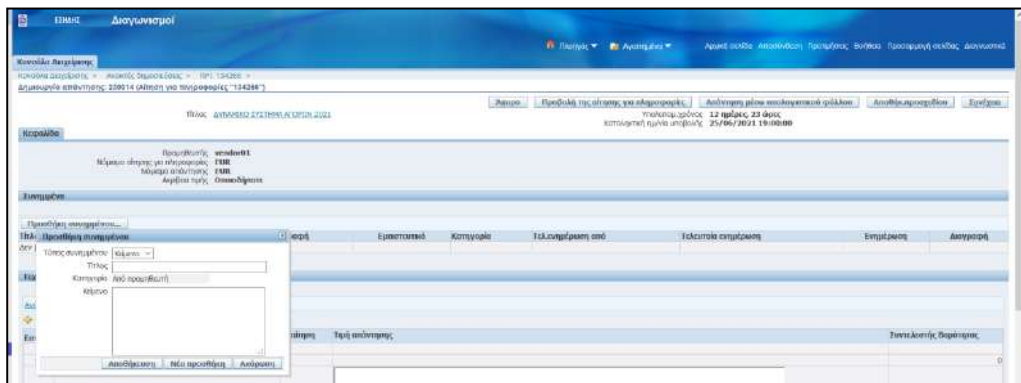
ΕΣΗΔΗΣ Διαγωνισμοί

Κονσόλα Διαχείρισης

Πλοήγηση Αγαπημένα

Αρχική σελίδα Αποσύνδεση Προτιμήσεις Βοήθεια Προσαρμογή σελίδας Διαγνωστικά

Κονσόλα Διαχείρισης > Αναζήτηση Διαπραγματεύσεων > RFI 134266 >

Δημιουργία απάντησης: 238014 (Αίτηση για πληροφορίες "134266")

Τίτλος ΔΥΝΑΜΙΚΟ ΣΥΣΤΗΜΑ ΑΓΟΡΩΝ 2021

Άκυρο | Προβολή της αίτησης για πληροφορίες | Απάντηση μέσω υπολογιστικού φύλλου | Αποθήκευση προσχεδίου | Συνέχεια

Υπολειπόμενος χρόνος 12 ημέρες 23 ώρες
Καταληκτική ημερομηνία υποβολής 25/06/2021 19:00:00

Κεφαλίδα

Προμηθευτής vendor01
Νόμισμα αίτησης για πληροφορίες EUR
Νόμισμα απάντησης EUR
Ακρίβεια τιμής Οποιαδήποτε

Συνημμένα

Προσθήκη συνημμένου...

Προσθήκη συνημμένου

Τύπος συνημμένου Κείμενο
Τίτλος
Κατηγορία Από προμηθευτή
Κείμενο

Αποθήκευση | Νέα προσθήκη | Ακύρωση

Τίτλ
Δεν

Ενημέρωση | Διαγραφή
Εμπιστευτικό | Κατηγορία | Τελ.ενημέρωση από | Τελευταία ενημέρωση | Ενημέρωση | Διαγραφή

Τιμή απάντησης
Συντελεστής Βαρύτητας
0